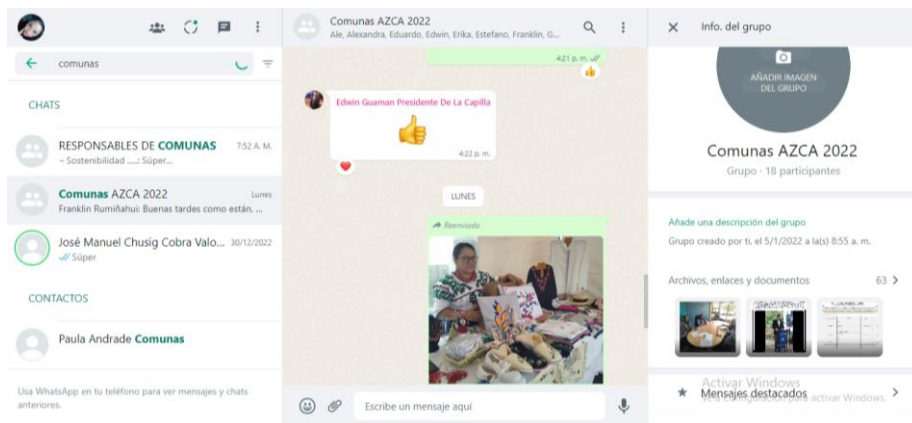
comunas

CHATS

RESPONSABLES DE COMUNAS 7:52 A. M.
~ Sostenibilidad ....: Súper...

Comunas AZCA 2022 Lunes
Franklin Rumiñahui: Buenas tardes como están, ...

José Manuel Chusig Cobra Valo... 30/12/2022
Súper

CONTACTOS

Paula Andrade Comunas

Usa WhatsApp en tu teléfono para ver mensajes y chats anteriores.

Comunas AZCA 2022
Ale, Alexandra, Eduardo, Edwin, Erika, Estefano, Franklin, G...

4:21 p. m.

Edwin Guaman Presidente De La Capilla
4:22 p. m.

LUNES

Reenviado

Escribe un mensaje aquí

Info. del grupo

AÑADIR IMAGEN DEL GRUPO

Comunas AZCA 2022
Grupo · 18 participantes

Añade una descripción del grupo
Grupo creado por ti, el 5/1/2022 a la(s) 8:55 a. m.

Archivos, enlaces y documentos 63 >

Activar Windows
Mensajes destacados
Ve a Configuración para activar Windows.